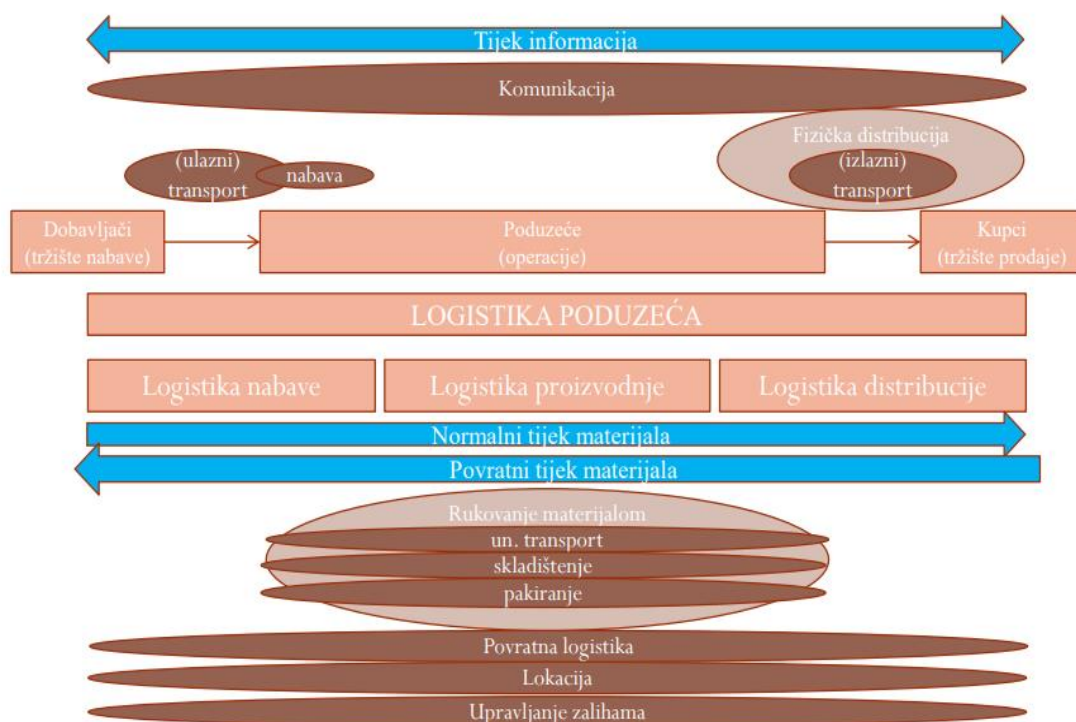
Tijek informacija

Komunikacija

(ulazni) transport

nabava

Fizička distribucija

(izlazni) transport

Dobavljači (tržište nabave)

Poduzeće (operacije)

Kupci (tržište prodaje)

LOGISTIKA PODUZEĆA

Logistika nabave

Logistika proizvodnje

Logistika distribucije

Normalni tijek materijala

Povratni tijek materijala

Rukovanje materijalom

un. transport

skladištenje

pakiranje

Povratna logistika

Lokacija

Upravljanje zalihama